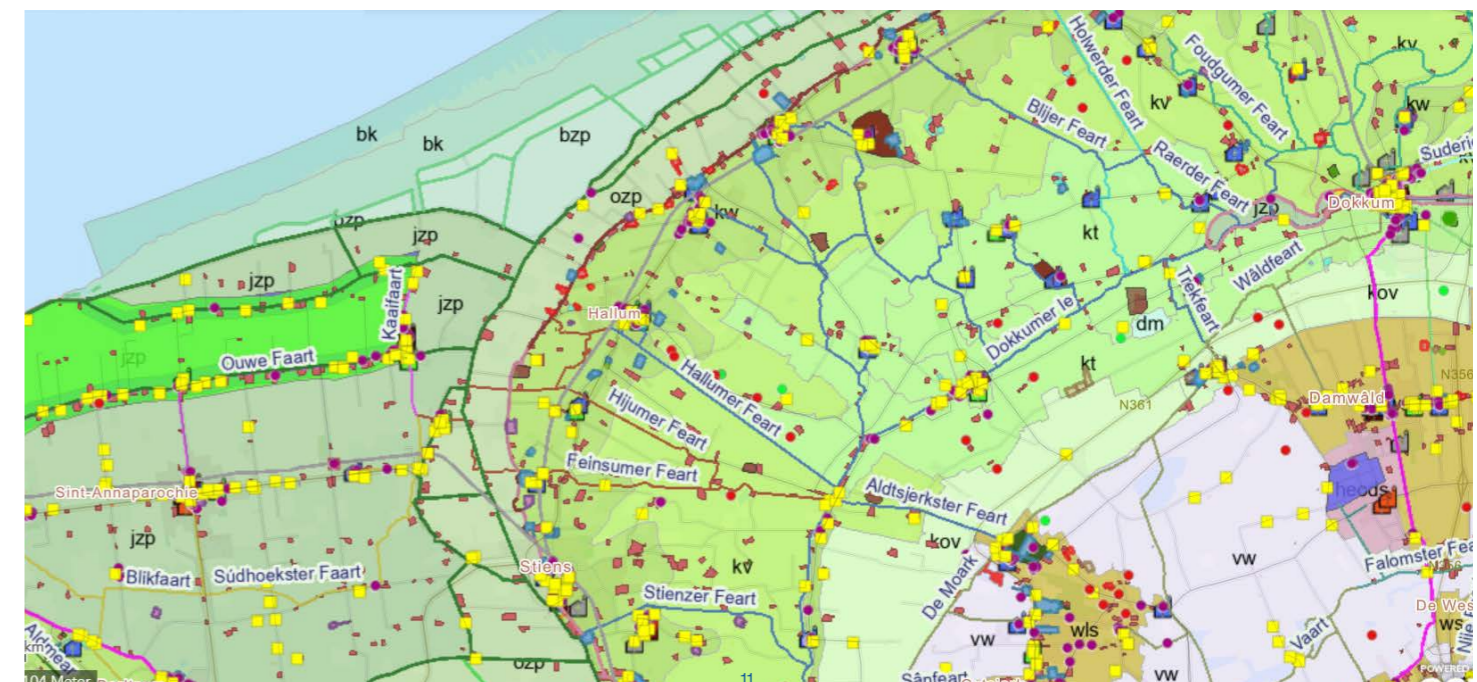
bk
bk
bzp
ozp
jzp
jzp
jzp
jzp
Kaaifaart
Ouwe Faart
ozp
kw
Hallum
Hallumer Feart
Hijumer Feart
Feinsumer Feart
Sint-Annaparochie
jzp
Blikfaart
Súdhoekster Faart
Stiens
Stienzer Feart
kv
ozp
Holwerder Feart
Foudgumer Feart
kv
kv
kw
Suderie
Blijer Feart
Raerder Feart
jzp
Dokkum
kt
Trekfeart
Wâldfeart
kov
Dokkumer Ie
dm
kt
N361
N356
Damwâld
heeds
Aldtsjerkster Feart
kov
De Moark
vw
vw
wls
vw
Vaart
Falomster Feart
De Wes
ws
Nije
Sânfear
Aldmear
104 Meter
11
POWERED